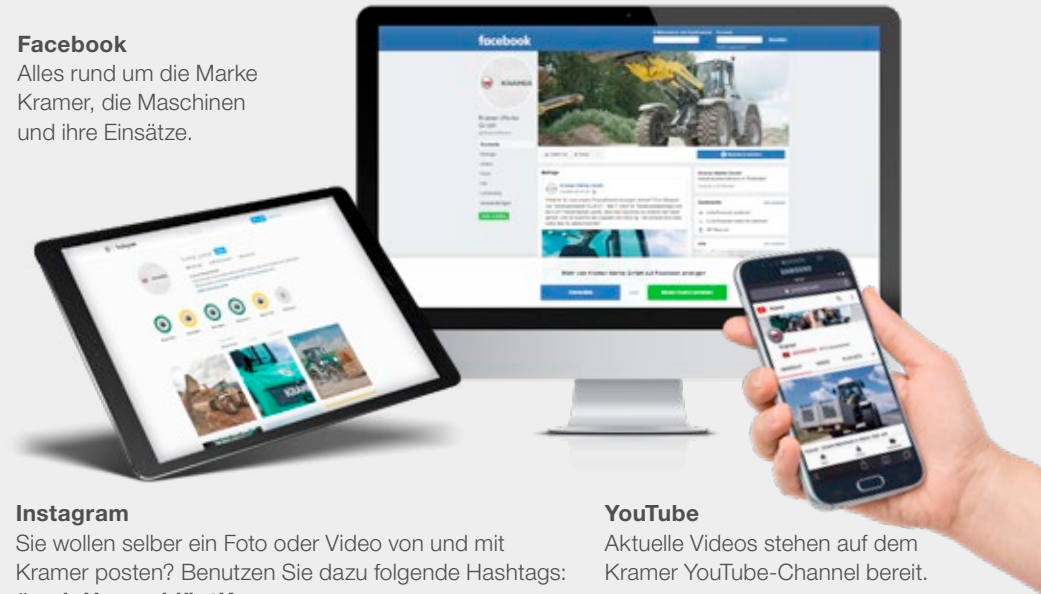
**Facebook**
Alles rund um die Marke Kramer, die Maschinen und ihre Einsätze.

facebook

KRAMER

Instagram

SAMSUNG

**Instagram**
Sie wollen selber ein Foto oder Video von und mit Kramer posten? Benutzen Sie dazu folgende Hashtags: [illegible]

**YouTube**
Aktuelle Videos stehen auf dem Kramer YouTube-Channel bereit.